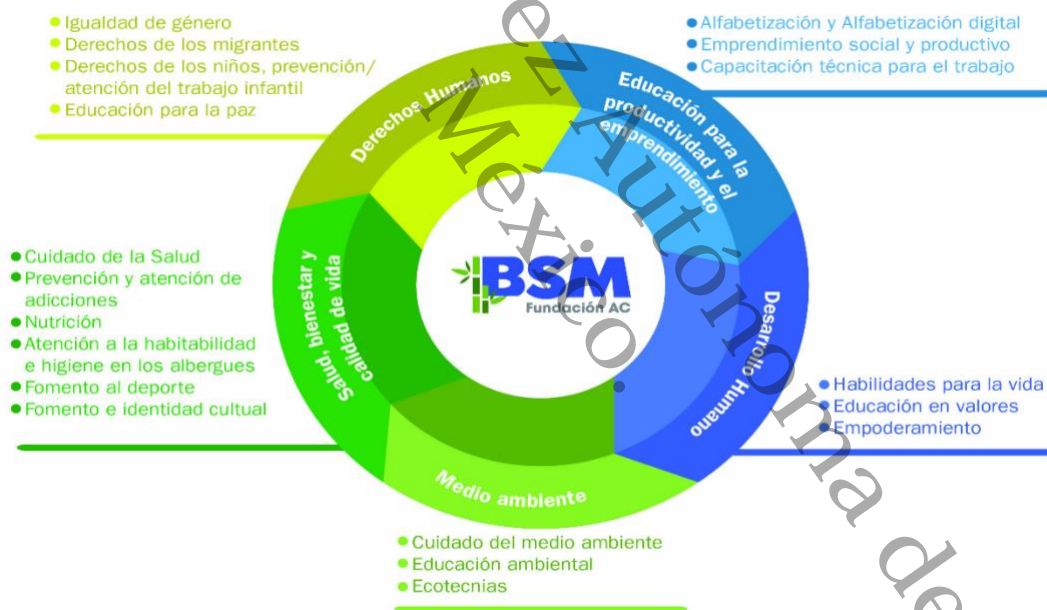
Igualdad de género
Derechos de los migrantes
Derechos de los niños, prevención/ atención del trabajo infantil
Educación para la paz

Alfabetización y Alfabetización digital
Emprendimiento social y productivo
Capacitación técnica para el trabajo

Derechos Humanos

Educación para la productividad y el emprendimiento

Cuidado de la Salud
Prevención y atención de adicciones
Nutrición
Atención a la habitabilidad e higiene en los albergues
Fomento al deporte
Fomento e identidad cultural

Salud, bienestar y calidad de vida

BSM
Fundación AC

Desarrollo Humano

Habilidades para la vida
Educación en valores
Empoderamiento

Medio ambiente

Cuidado del medio ambiente
Educación ambiental
Ecotecnias

ez Autónoma de México.